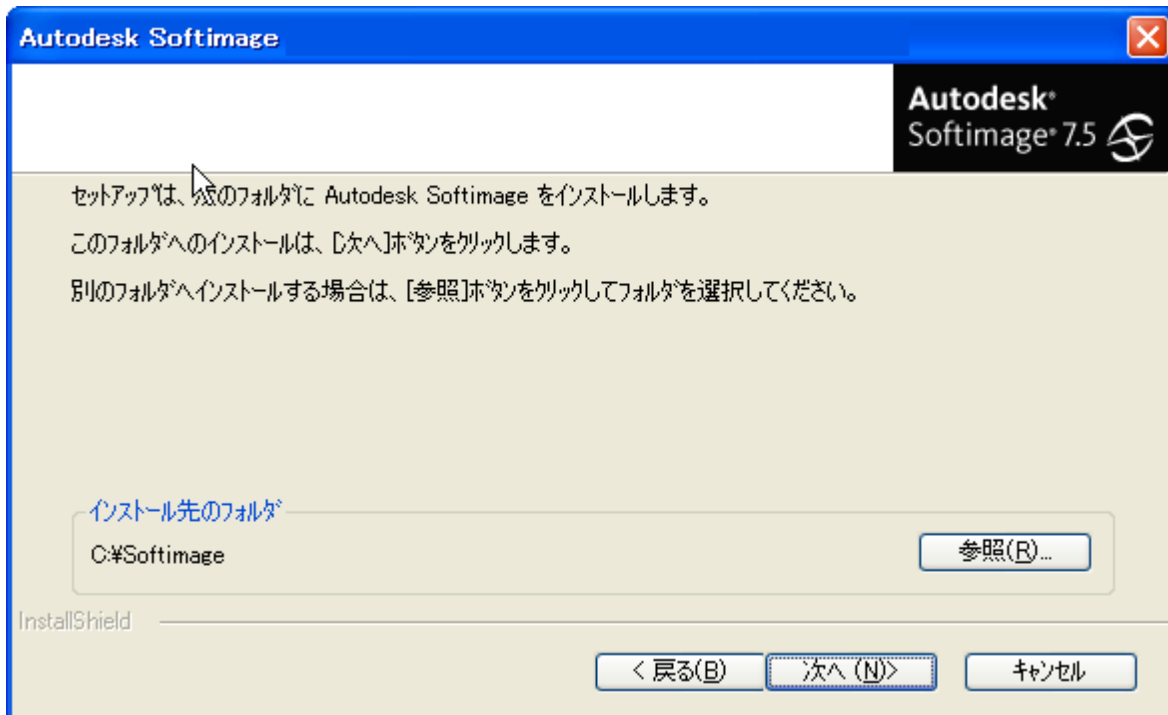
Autodesk Softimage

Autodesk
Softimage 7.5

セットアップは、次のフォルダに Autodesk Softimage をインストールします。

このフォルダへのインストールは、[次へ]ボタンをクリックします。

別のフォルダへインストールする場合は、[参照]ボタンをクリックしてフォルダを選択してください。

インストール先のフォルダ

C:¥Softimage

参照(R)...

InstallShield

< 戻る(B)

次へ (N)>

キャンセル